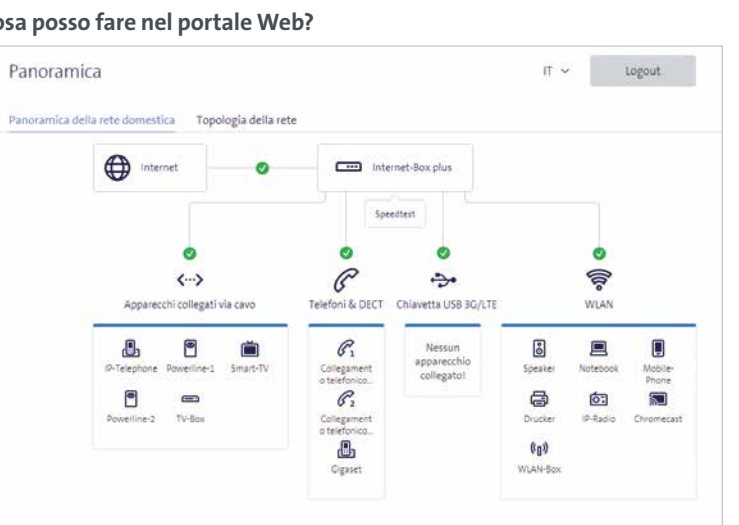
osa posso fare nel portale Web?

Panoramica

IT

Logout

Panoramica della rete domestica

Topologia della rete

Internet

Internet-Box plus

Speedtest

Apparecchi collegati via cavo

Telefoni & DECT

Chiavetta USB 3G/LTE

WLAN

IP-Telephone

Powerline-1

Smart-TV

Powerline-2

TV-Box

Collegament o telefonico...

Collegament o telefonico...

Gigaset

Nessun apparecchio collegato!

Speaker

Notebook

Mobile-Phone

Drucker

IP-Radio

Chromecast

WLAN-Box